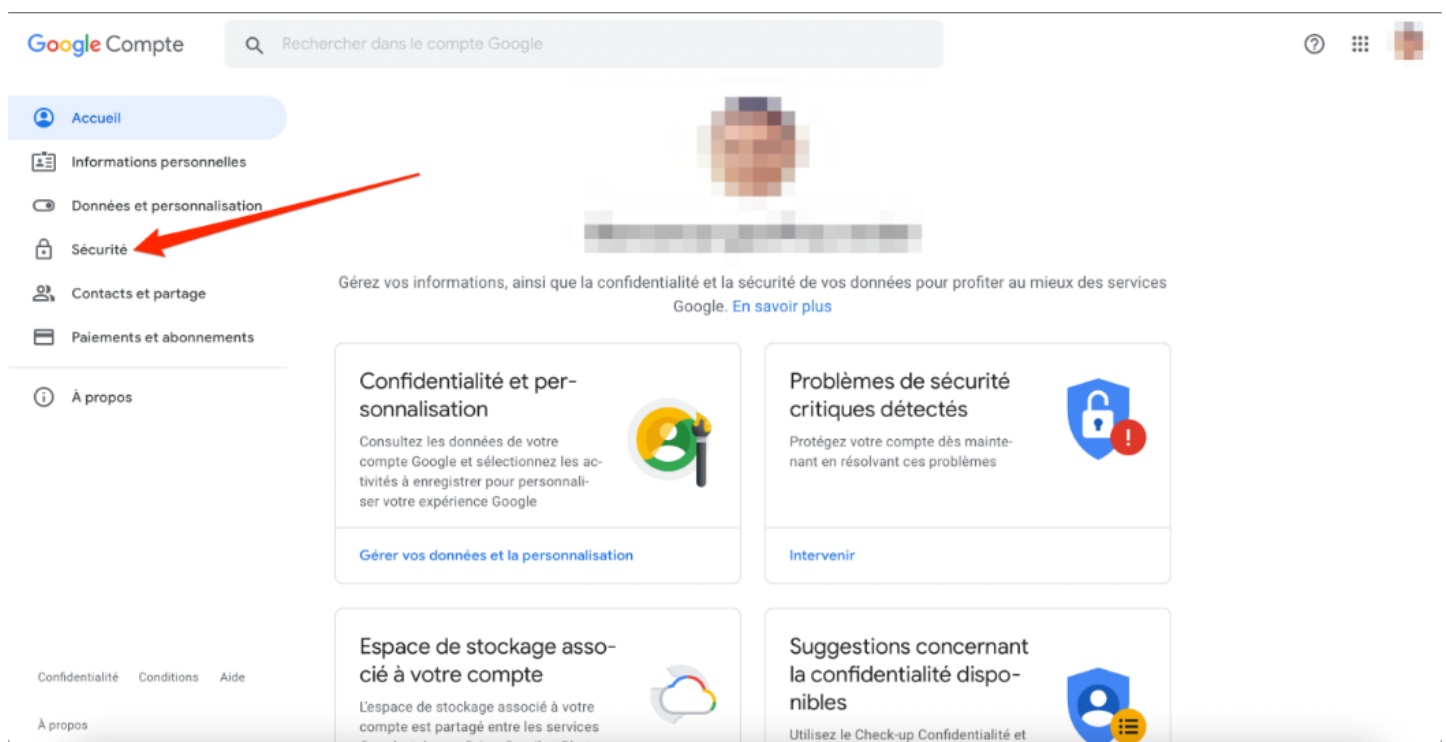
Google Compte

Rechercher dans le compte Google

Accueil

Informations personnelles

Données et personnalisation

Sécurité

Contacts et partage

Paiements et abonnements

À propos

Gérez vos informations, ainsi que la confidentialité et la sécurité de vos données pour profiter au mieux des services Google. En savoir plus

Confidentialité et personnalisation

Consultez les données de votre compte Google et sélectionnez les activités à enregistrer pour personnaliser votre expérience Google

Gérer vos données et la personnalisation

Problèmes de sécurité critiques détectés

Protégez votre compte dès maintenant en résolvant ces problèmes

Intervenir

Espace de stockage associé à votre compte

L'espace de stockage associé à votre compte est partagé entre les services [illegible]

Suggestions concernant la confidentialité disponibles

Utilisez le Check-up Confidentialité et

Confidentialité Conditions Aide

À propos